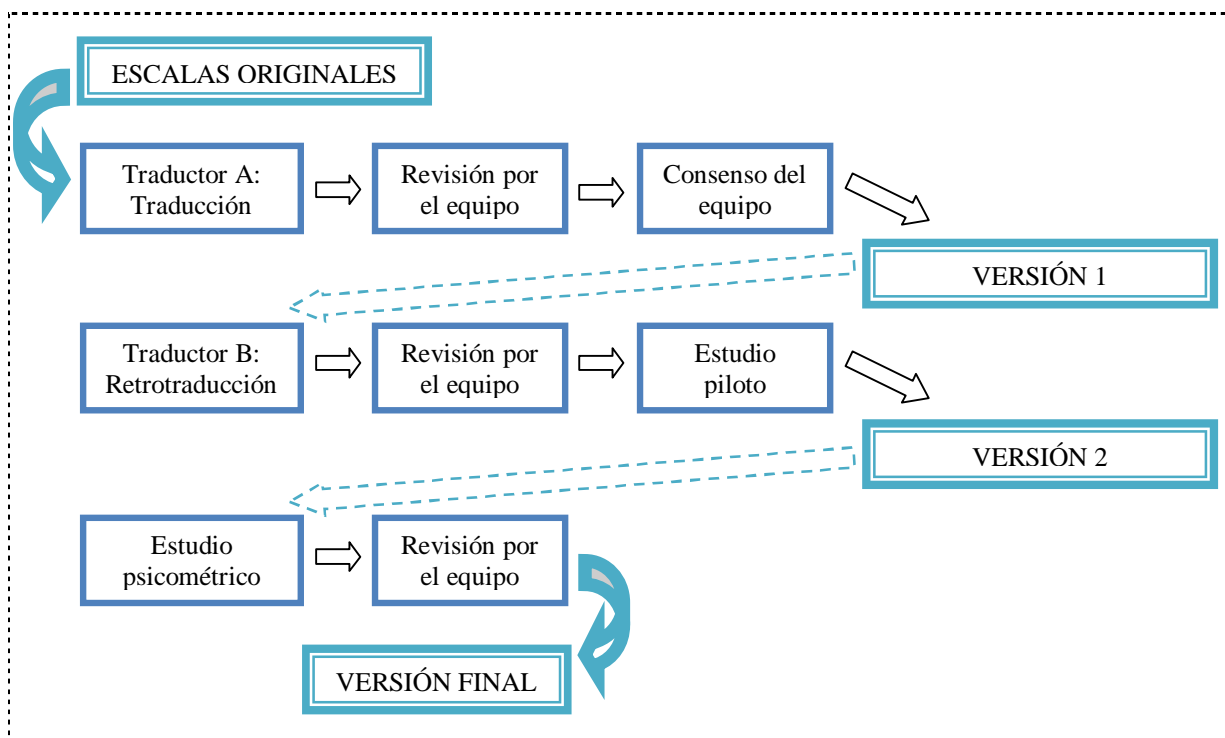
ESCALAS ORIGINALES

Traductor A: Traducción

Revisión por el equipo

Consenso del equipo

VERSIÓN 1

Traductor B: Retrotraducción

Revisión por el equipo

Estudio piloto

VERSIÓN 2

Estudio psicométrico

Revisión por el equipo

VERSIÓN FINAL